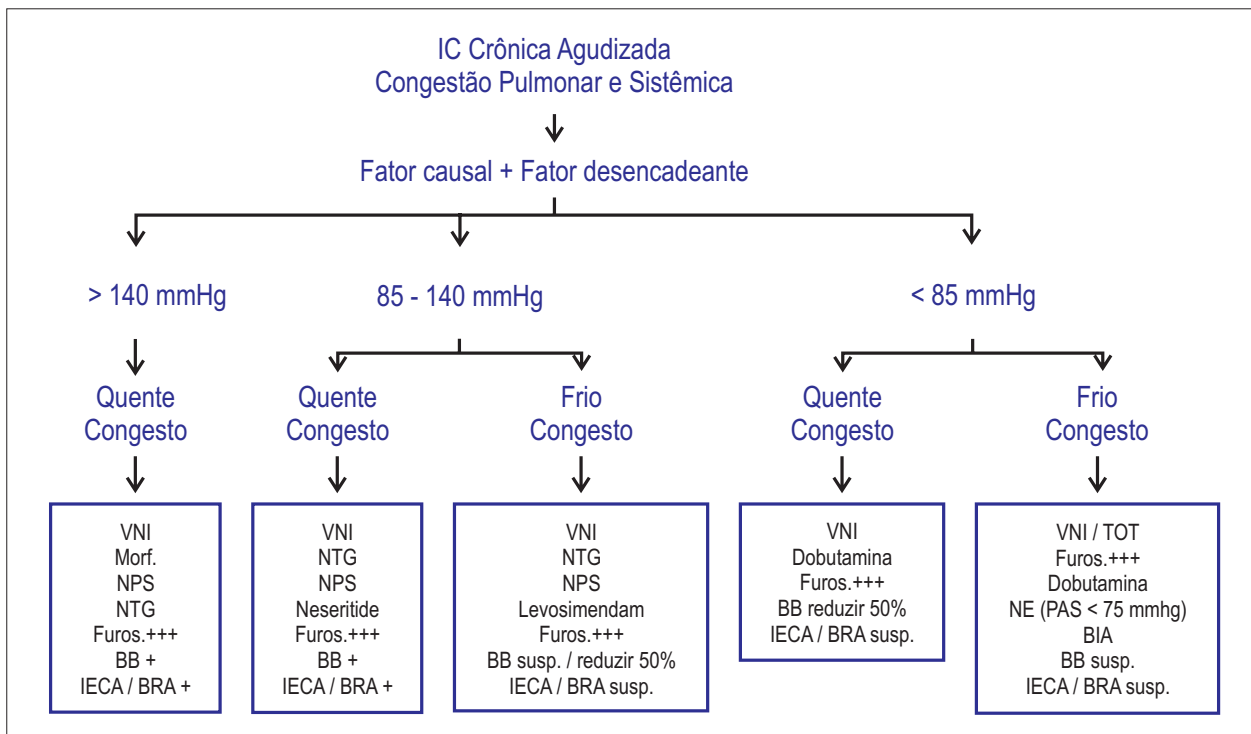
IC Crônica Agudizada
Congestão Pulmonar e Sistêmica

Fator causal + Fator desencadeante

> 140 mmHg

85 - 140 mmHg

< 85 mmHg

Quente
Congesto

VNI
Morf.
NPS
NTG
Furos.+++
BB +
IECA / BRA +

Quente
Congesto

VNI
NTG
NPS
Neseritide
Furos.+++
BB +
IECA / BRA +

Frio
Congesto

VNI
NTG
NPS
Levosimendam
Furos.+++
BB susp. / reduzir 50%
IECA / BRA susp.

Quente
Congesto

VNI
Dobutamina
Furos.+++
BB reduzir 50%
IECA / BRA susp.

Frio
Congesto

VNI / TOT
Furos.+++
Dobutamina
NE (PAS < 75 mmhg)
BIA
BB susp.
IECA / BRA susp.